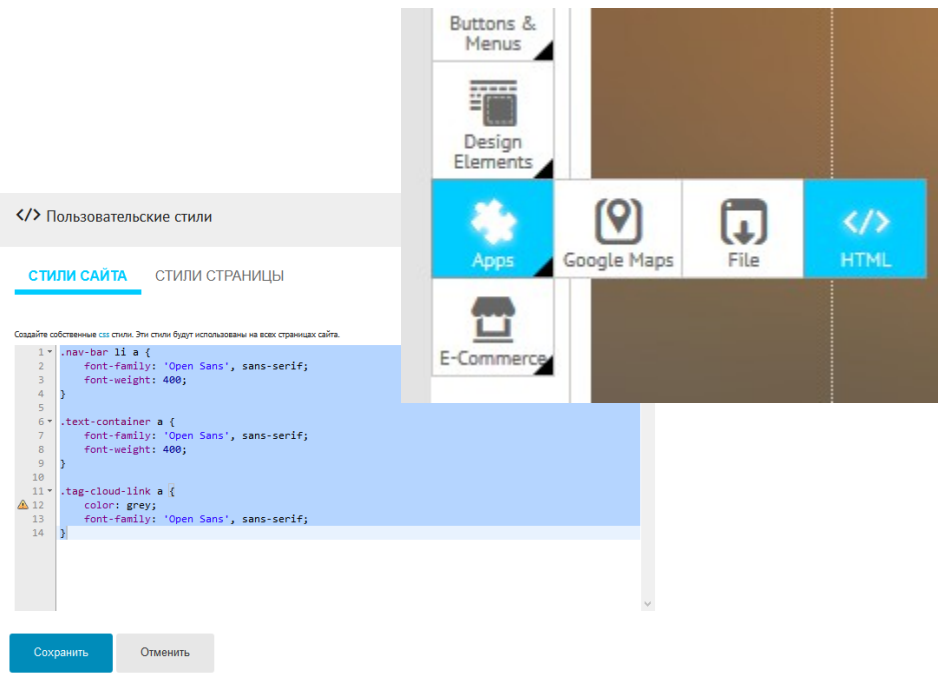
Buttons & Menus

Design Elements

Apps

Google Maps

File

HTML

E-Commerce

</> Пользовательские стили

СТИЛИ САЙТА СТИЛИ СТРАНИЦЫ

Создайте собственные css стили. Эти стили будут использованы на всех страницах сайта.

1 .nav-bar li a {
2 font-family: 'Open Sans', sans-serif;
3 font-weight: 400;
4 }
5
6 .text-container a {
7 font-family: 'Open Sans', sans-serif;
8 font-weight: 400;
9 }
10
11 .tag-cloud-link a {
12 color: grey;
13 font-family: 'Open Sans', sans-serif;
14 }

Сохранить Отменить